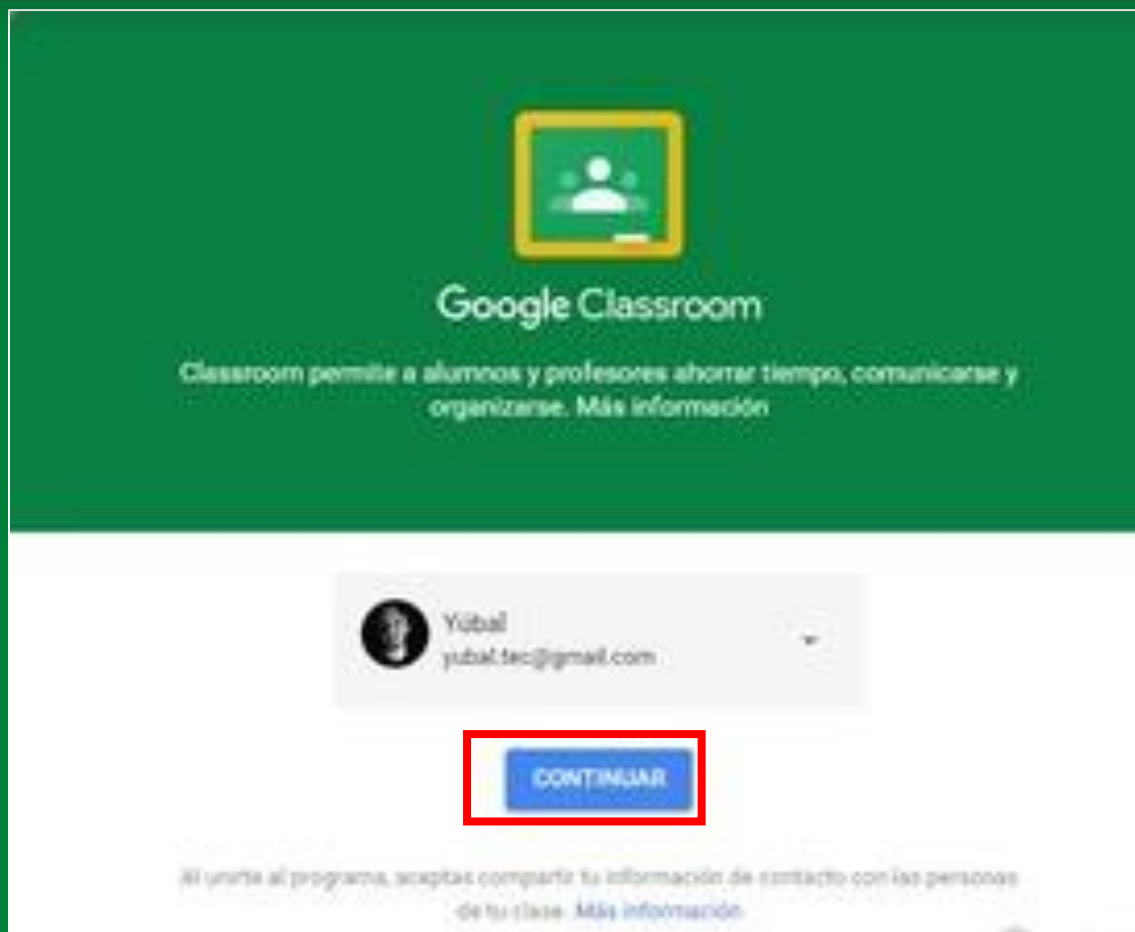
Google Classroom

Classroom permite a alumnos y profesores ahorrar tiempo, comunicarse y organizarse. Más información

Yúbal
yubal.tec@gmail.com

CONTINUAR

Al unirte al programa, aceptas compartir tu información de contacto con las personas de tu clase. Más información